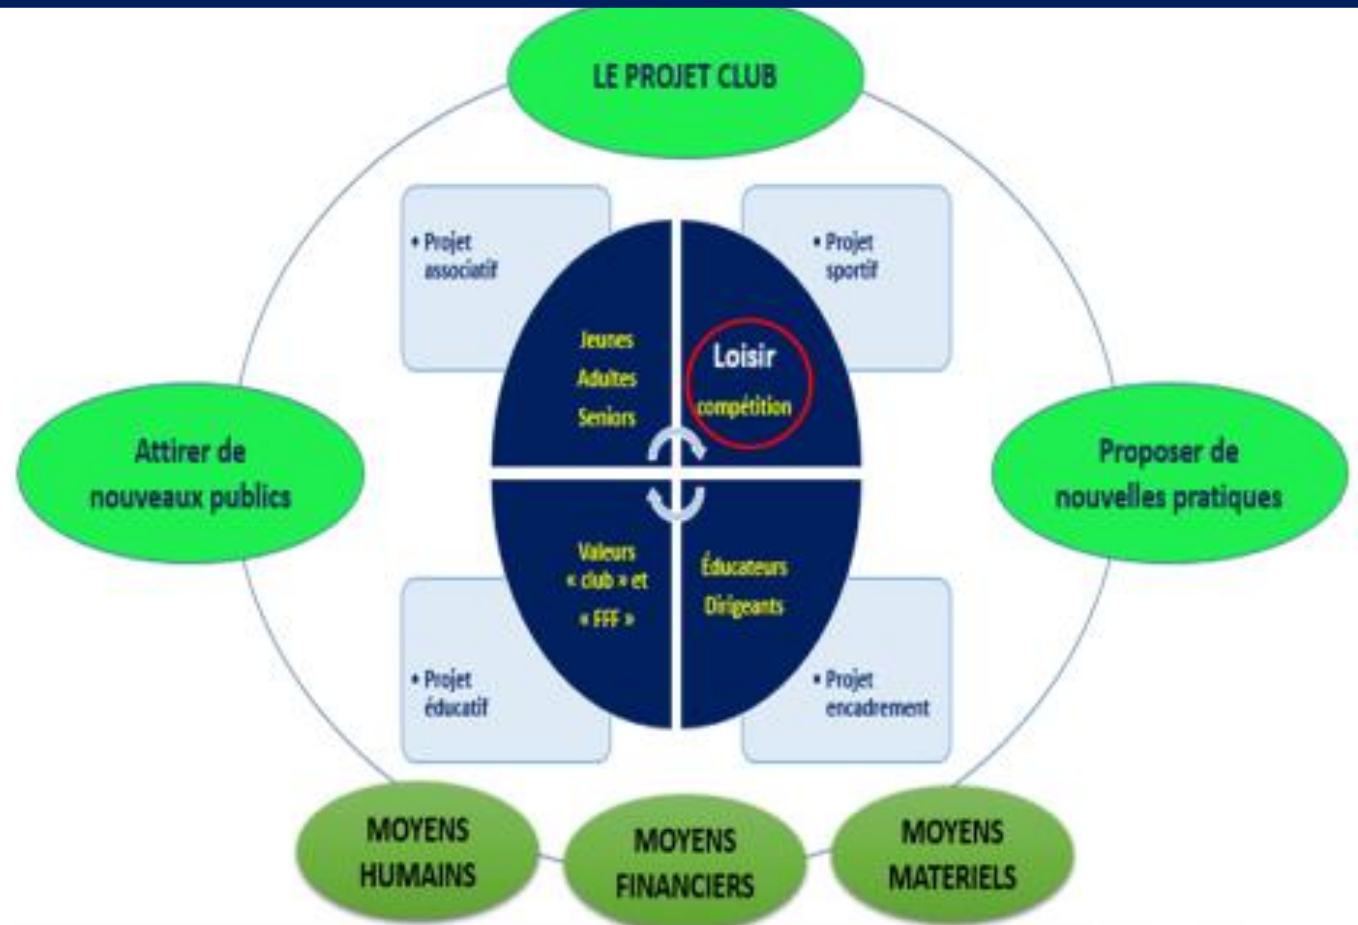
LE PROJET CLUB

• Projet associatif

• Projet sportif

Jeunes
Adultes
Seniors

Loisir
compétition

Attirer de nouveaux publics

Proposer de nouvelles pratiques

Valeurs « club » et « FFF »

Éducateurs
Dirigeants

• Projet éducatif

• Projet encadrement

MOYENS HUMAINS

MOYENS FINANCIERS

MOYENS MATERIELS